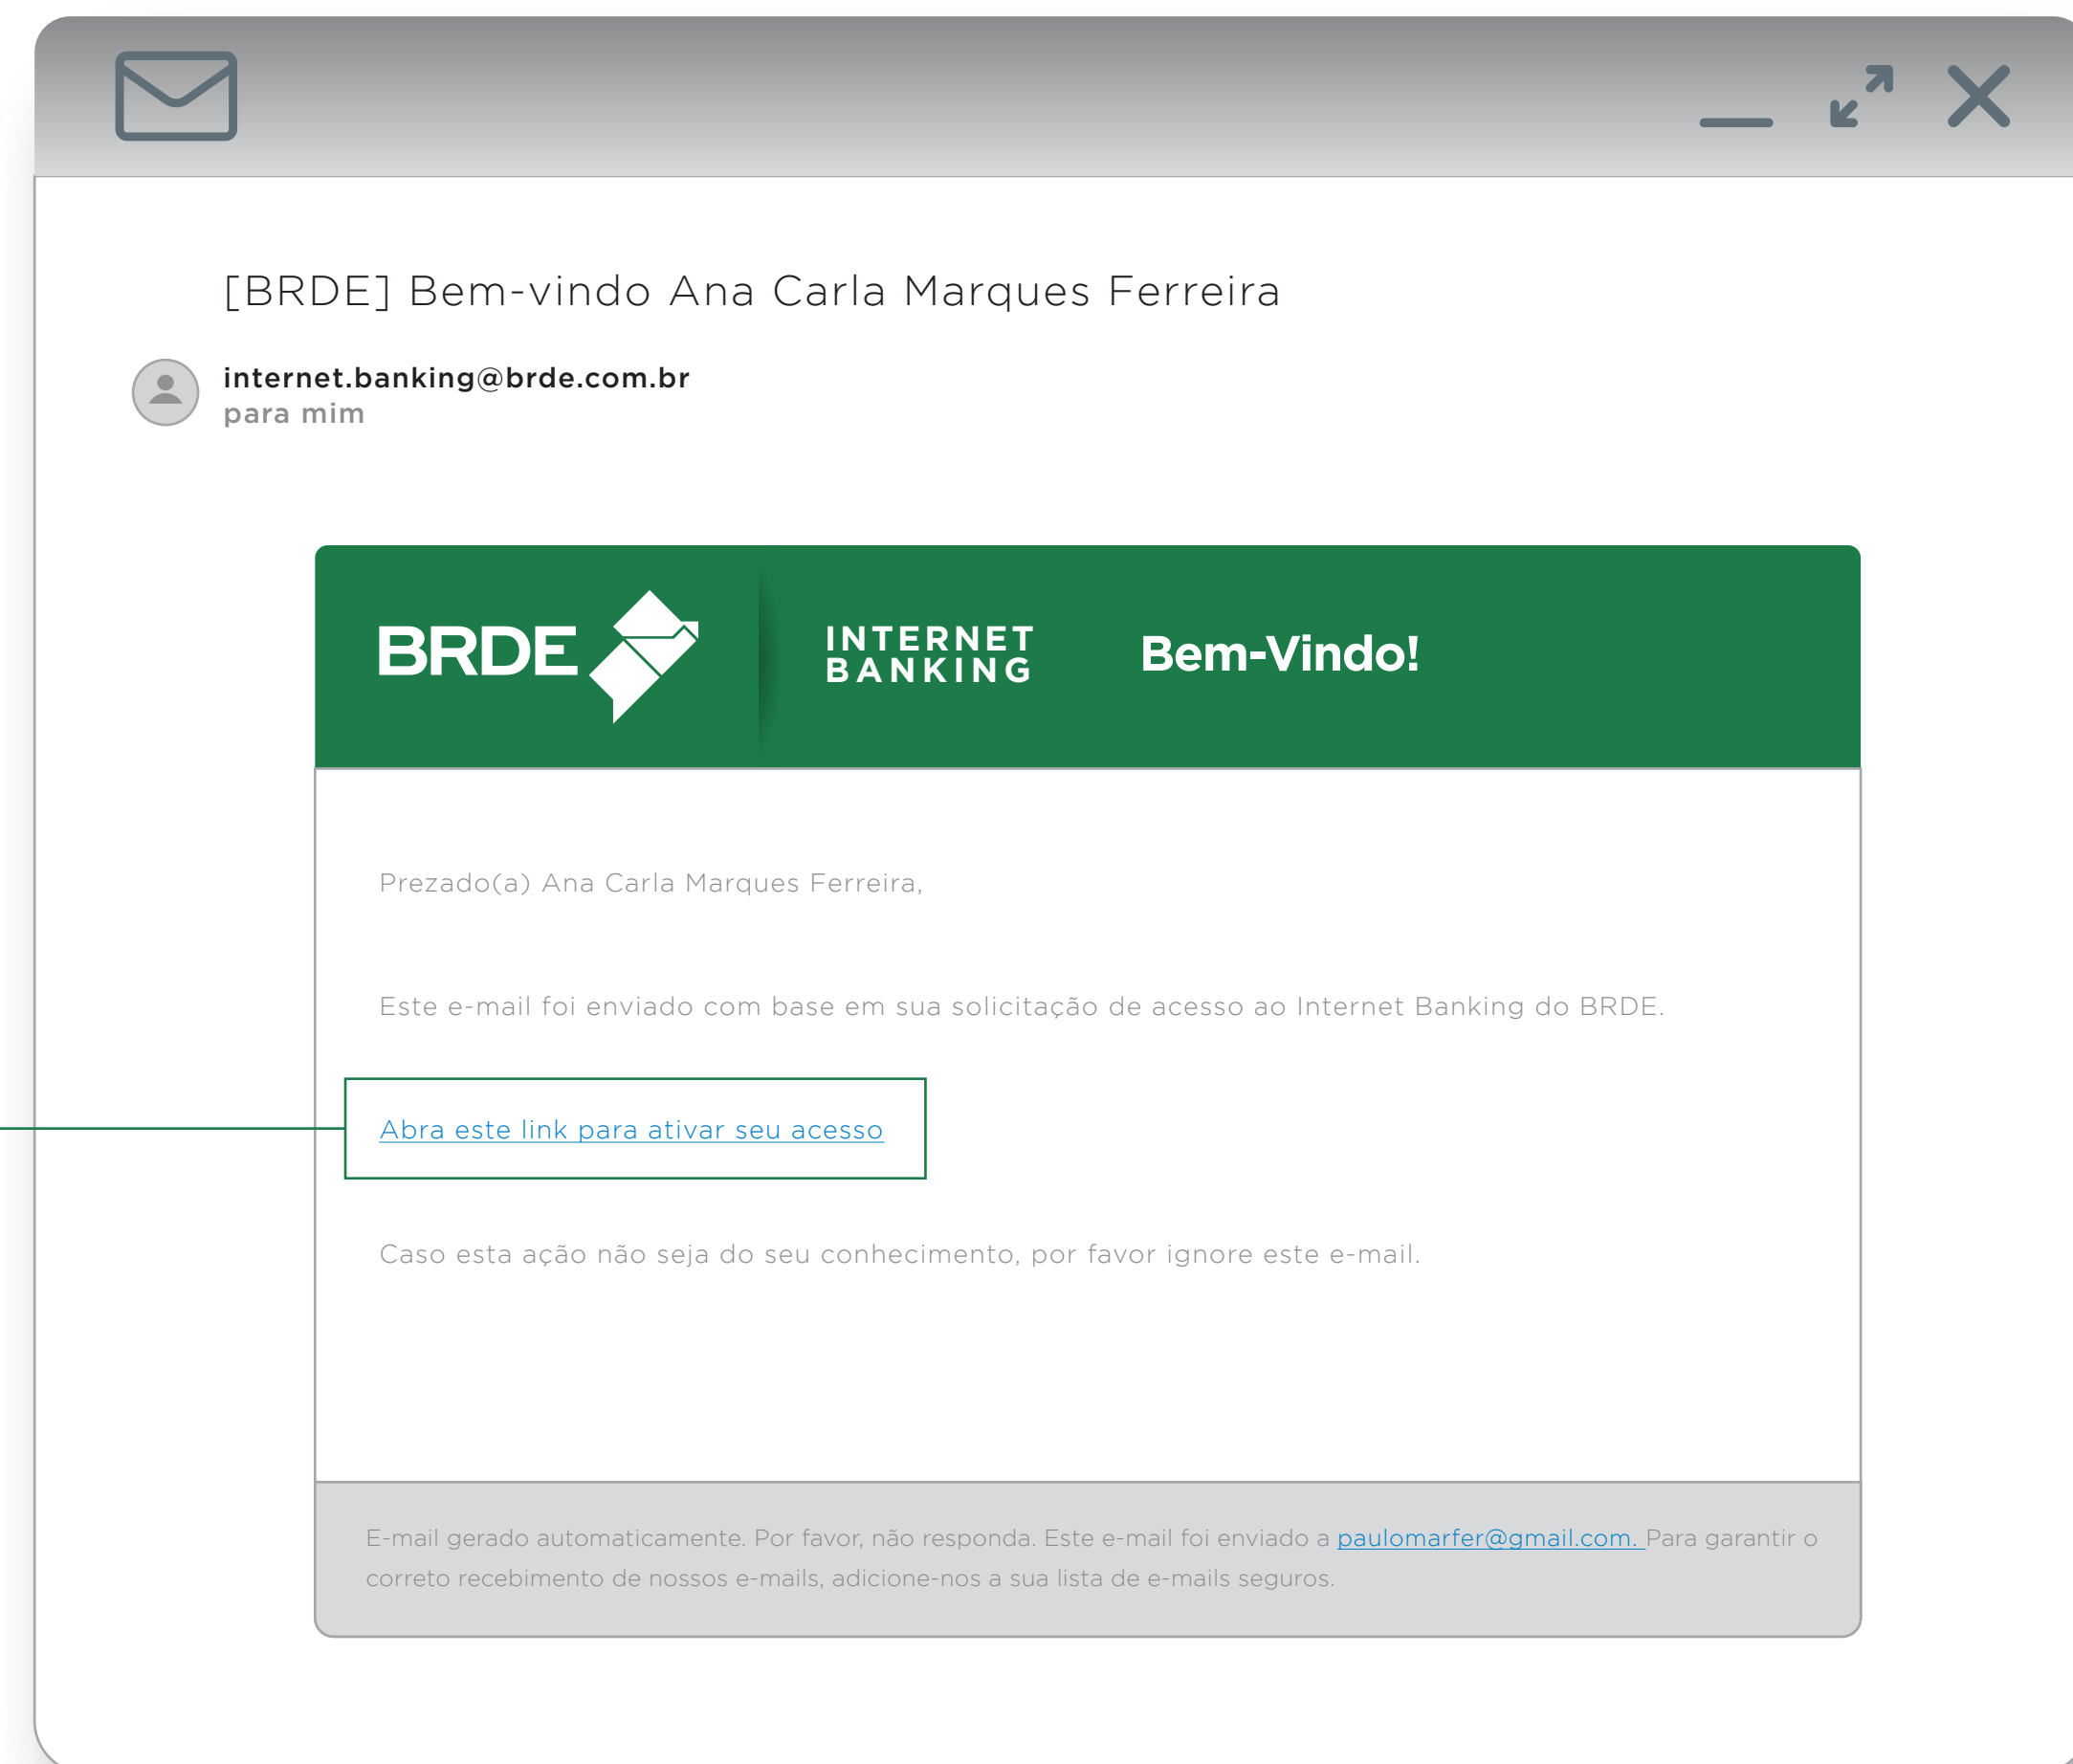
[BRDE] Bem-vindo Ana Carla Marques Ferreira

internet.banking@brde.com.br
para mim

BRDE

INTERNET BANKING

Bem-Vindo!

Prezado(a) Ana Carla Marques Ferreira,

Este e-mail foi enviado com base em sua solicitação de acesso ao Internet Banking do BRDE.

Abra este link para ativar seu acesso

Caso esta ação não seja do seu conhecimento, por favor ignore este e-mail.

E-mail gerado automaticamente. Por favor, não responda. Este e-mail foi enviado a paulomarfer@gmail.com. Para garantir o correto recebimento de nossos e-mails, adicione-nos a sua lista de e-mails seguros.